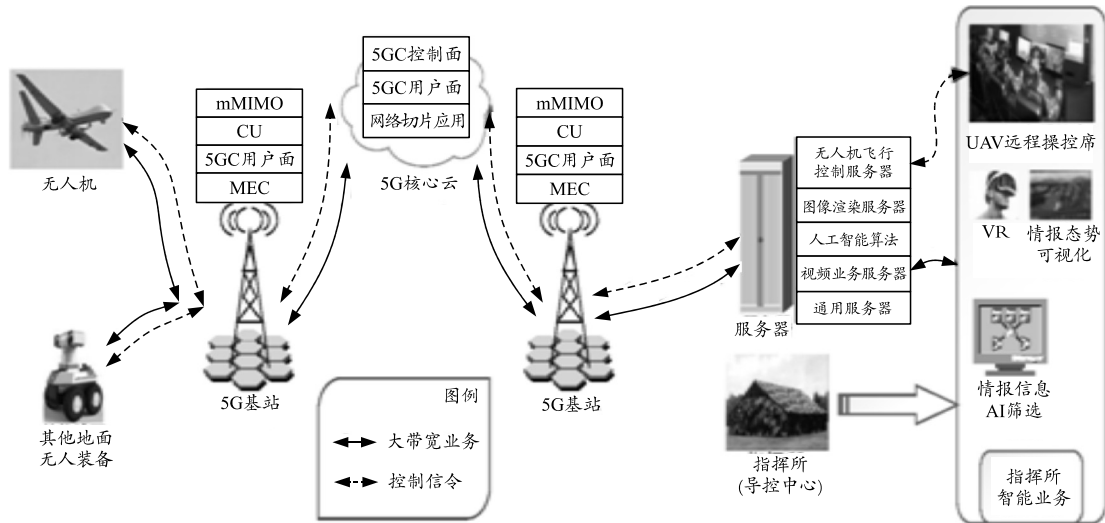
5GC控制面
5GC用户面
网络切片应用
5G核心云

mMIMO
CU
5GC用户面
MEC

mMIMO
CU
5GC用户面
MEC

无人机

其他地面
无人装备

5G基站

5G基站

图例
大带宽业务
控制信令

无人机飞行
控制服务器
图像渲染服务器
人工智能算法
视频业务服务器
通用服务器

服务器

指挥所
(导控中心)

UAV远程操控席
VR
情报态势
可视化
情报信息
AI筛选
指挥所
智能业务